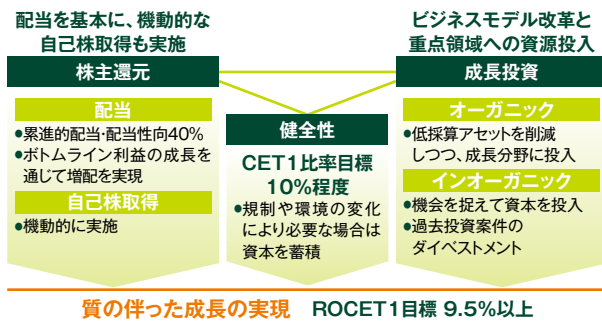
配当を基本に、機動的な自己株取得も実施

ビジネスモデル改革と重点領域への資源投入

株主還元

成長投資

配当

●累進的配当・配当性向40%

●ボトムライン利益の成長を通じて増配を実現

自己株取得

●機動的に実施

健全性

CET1比率目標 10%程度

●規制や環境の変化により必要な場合は資本を蓄積

オーガニック

●低採算アセットを削減しつつ、成長分野に投入

インオーガニック

●機会を捉えて資本を投入

●過去投資案件のダイベストメント

質の伴った成長の実現　ROCET1目標 9.5%以上